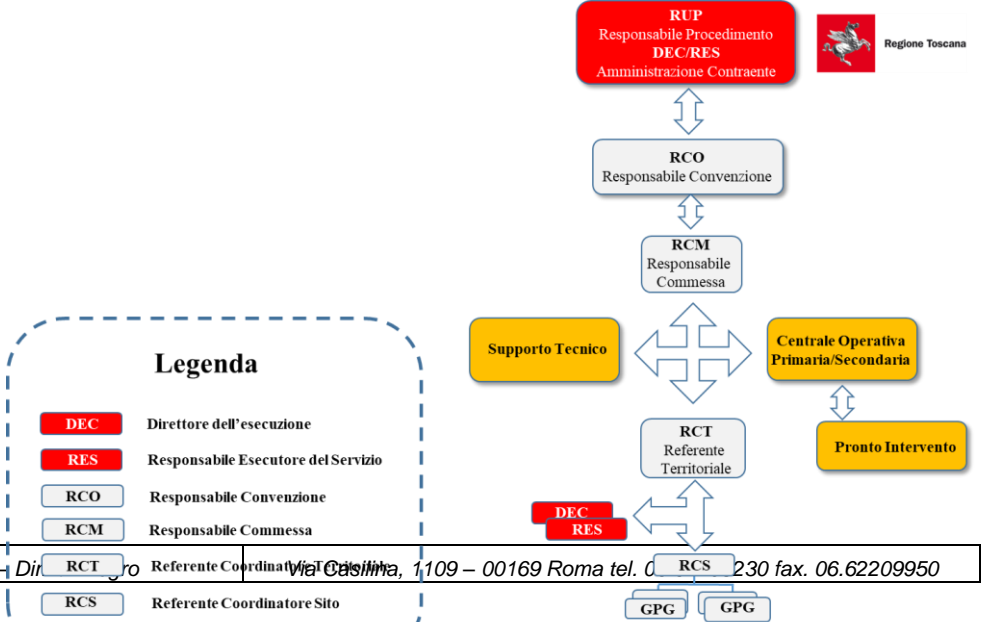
RUP
Responsabile Procedimento
DEC/RES
Amministrazione Contraente

Regione Toscana

RCO
Responsabile Convenzione

RCM
Responsabile Commessa

Supporto Tecnico

Centrale Operativa Primaria/Secondaria

Pronto Intervento

RCT
Referente Territoriale

DEC
RES

RCS

GPG
GPG

Legenda

DEC Direttore dell'esecuzione
RES Responsabile Esecutore del Servizio
RCO Responsabile Convenzione
RCM Responsabile Commessa
RCT Referente Coordinat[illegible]
RCS Referente Coordinatore Sito

Dir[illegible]gro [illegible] Via Casilina, 1109 – 00169 Roma tel. 0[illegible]230 fax. 06.62209950